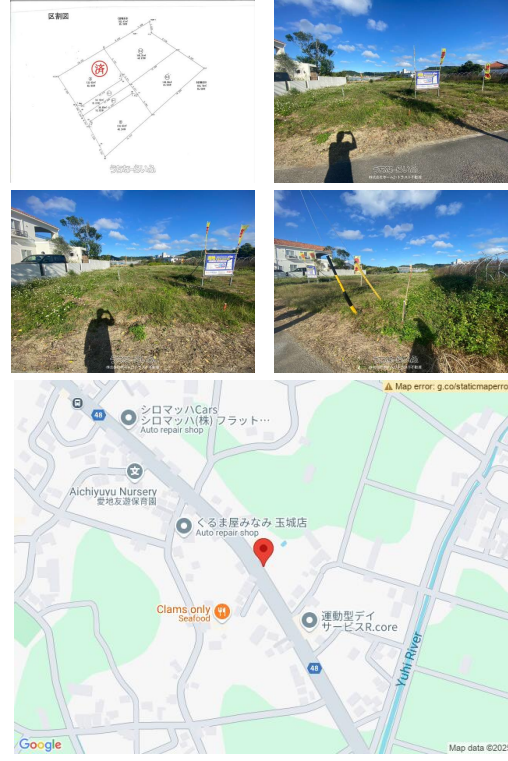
区割図

済

⚠ Map error: g.co/staticmaperro

48

シロマッハCars
シロマッハ(株) フラット…
Auto repair shop

Aichiyuyu Nursery
愛地友遊保育園

くるま屋みなみ 玉城店
Auto repair shop

Clams only
Seafood

運動型デイ
サービスR.core

48

Yuhi River

Google

Map data ©202